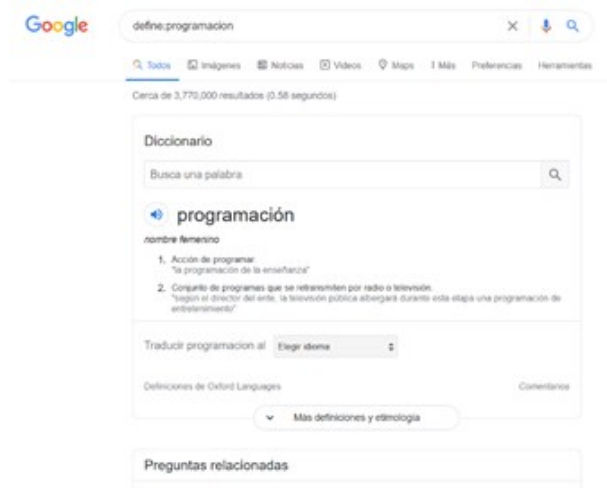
Google

define:programacion

Todos  Imágenes  Noticias  Videos  Maps  Más  Preferencias  Herramientas

Cerca de 3,770,000 resultados (0.58 segundos)

Diccionario

Busca una palabra

programación

nombre femenino

1. Acción de programar.
"la programación de la enseñanza"

2. Conjunto de programas que se retransmiten por radio o televisión.
"según el director del ente, la televisión pública albergará durante esta etapa una programación de entretenimiento"

Traducir programacion al  Elegir idioma

Definiciones de Oxford Languages  Comentarios

Más definiciones y etimología

Preguntas relacionadas